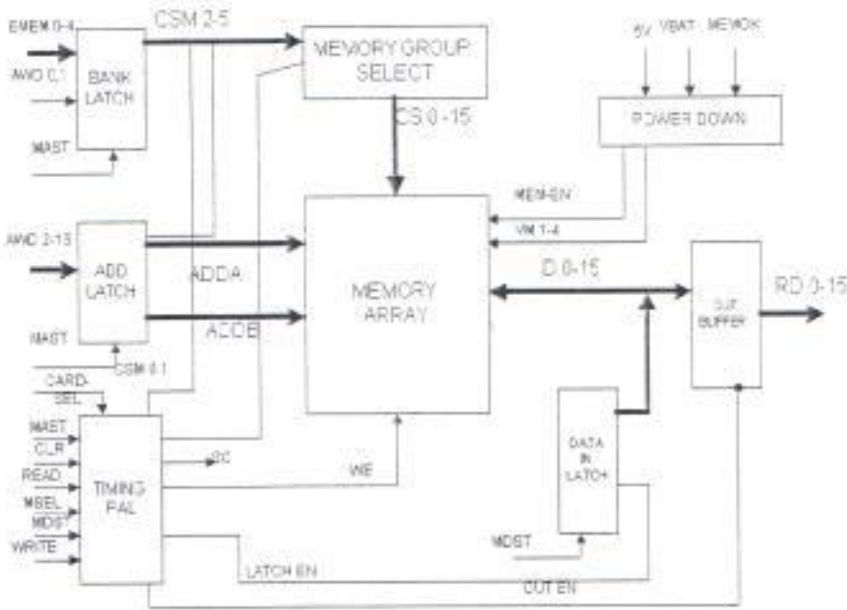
EMEM 0-4
CSM 2-5
MEMORY GROUP SELECT
5V
VBAT
MEMOK
AWD 0,1
BANK LATCH
CS 0-15
POWER DOWN
MAST
MEM EN
VM 1-4
AWD 2-15
ADD LATCH
ADDA
MEMORY ARRAY
D 0-15
OUT BUFFER
RD 0-15
ADDB
MAST
CSM 0,1
CARD-SEL
MAST
CLR
READ
MSEL
MDST
WRITE
TIMING PAL
RC
WE
DATA IN LATCH
MDST
LATCH EN
OUT EN